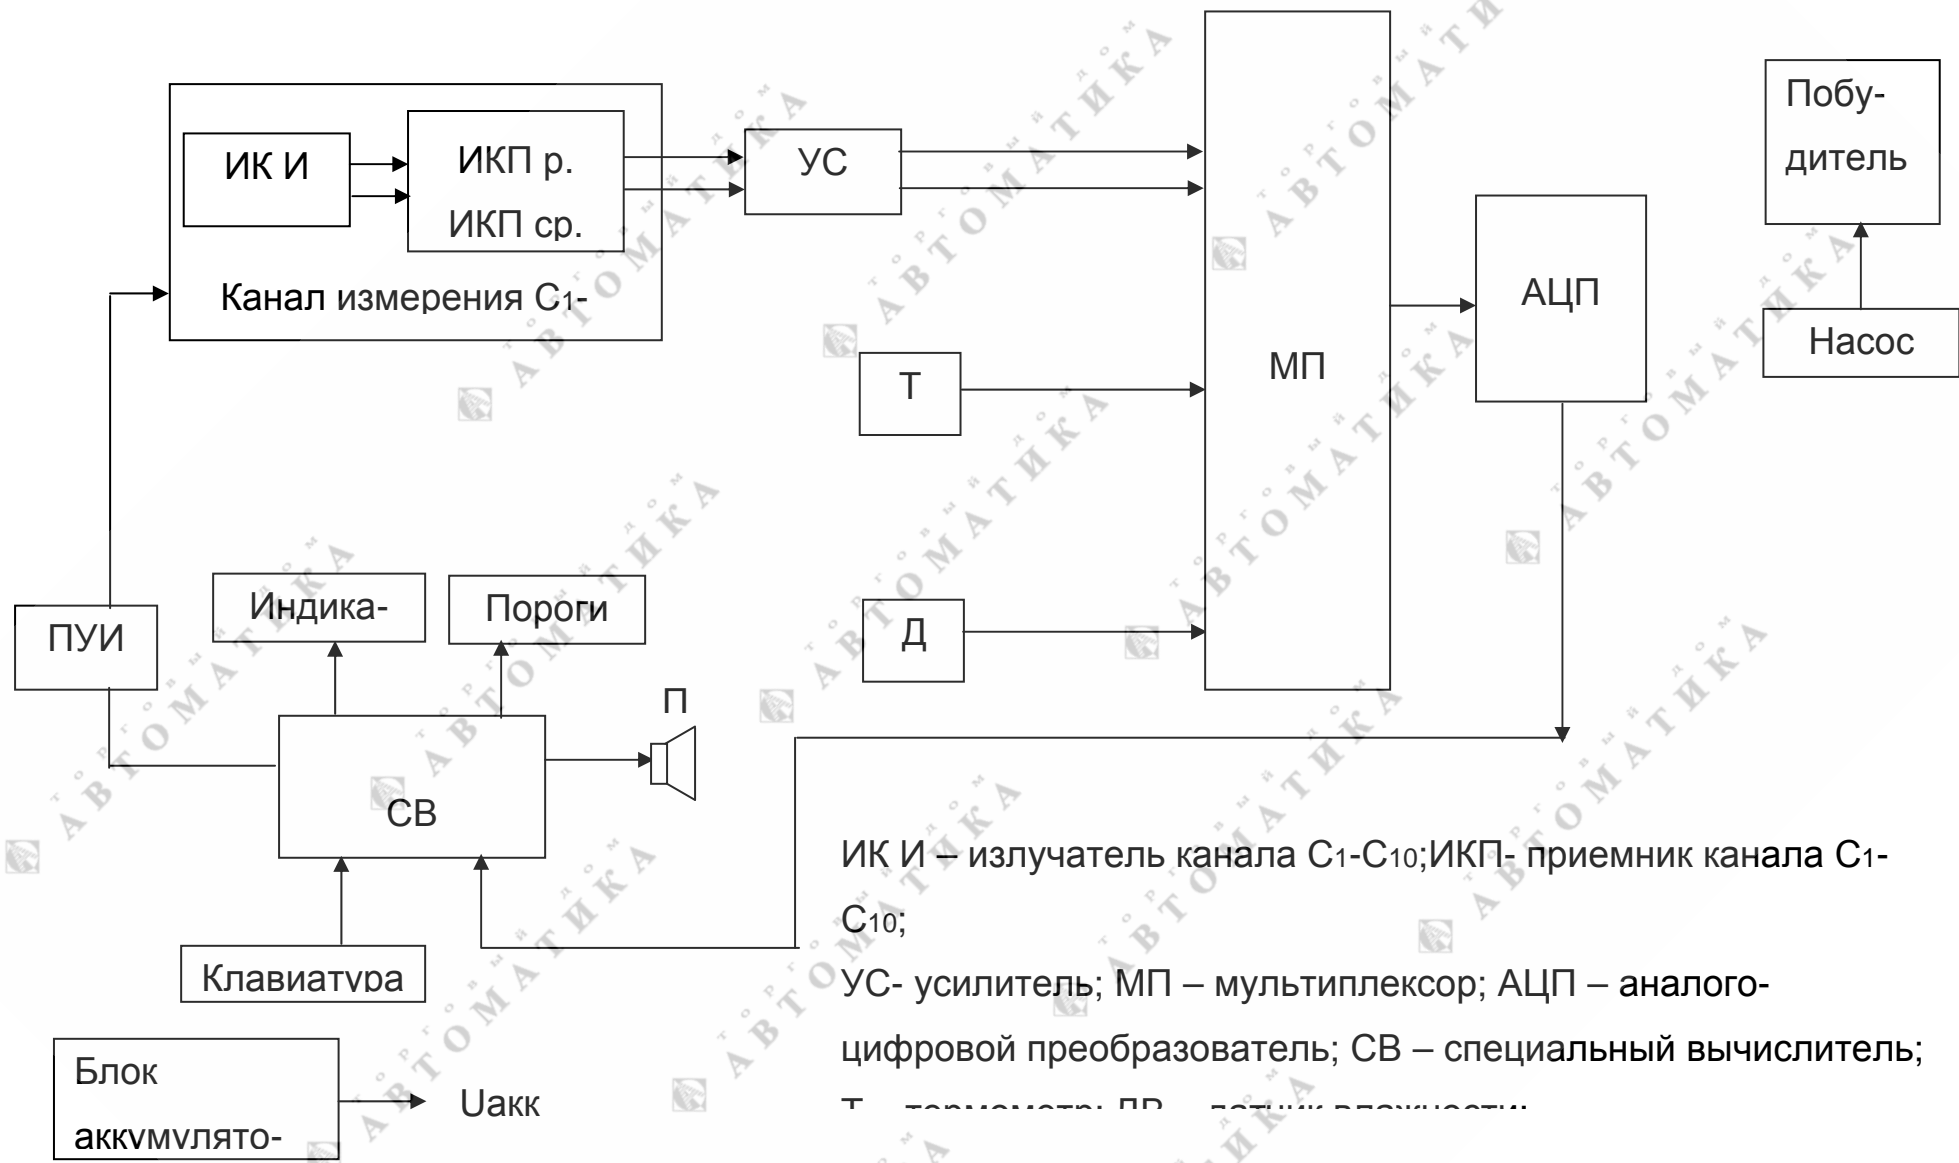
ИК И

ИКП р.

ИКП ср.

Канал измерения С1-

УС

МП

АЦП

Побу-
дитель

Насос

Т

Д

ПУИ

Индика-

Пороги

П

СВ

Клавиатура

Блок
аккумулято-

Uакк

ИК И – излучатель канала С1-С10;ИКП- приемник канала С1-С10;

УС- усилитель; МП – мультиплексор; АЦП – аналого-цифровой преобразователь; СВ – специальный вычислитель;

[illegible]